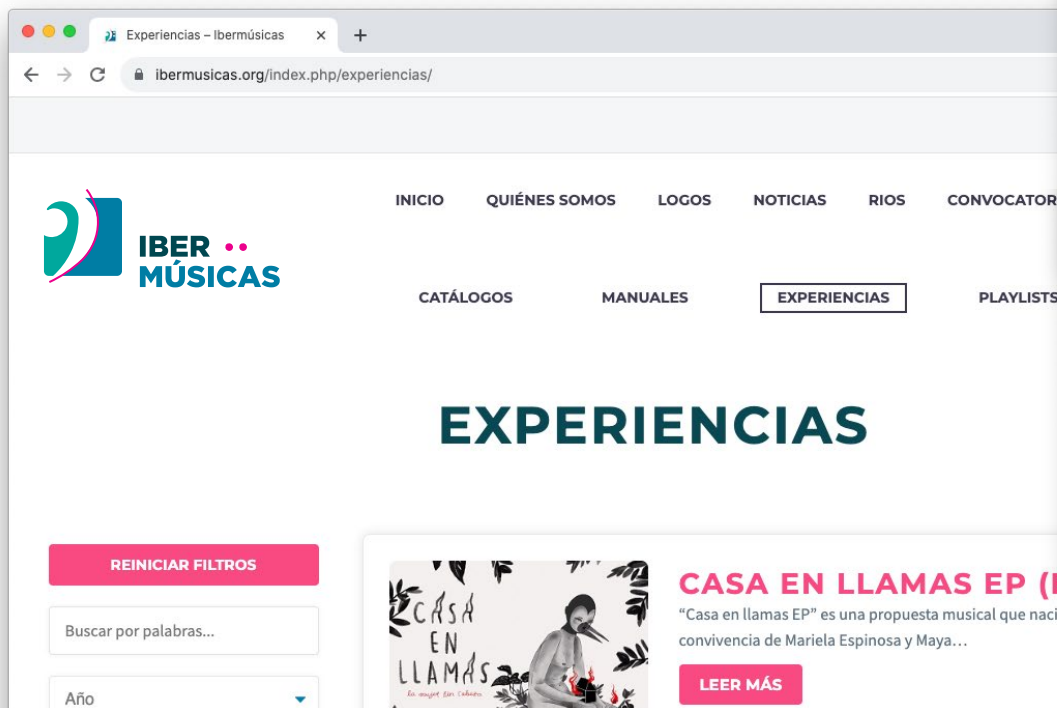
Experiencias – Ibermúsicas

ibermusicas.org/index.php/experiencias/

IBER MÚSICAS

INICIO QUIÉNES SOMOS LOGOS NOTICIAS RIOS CONVOCATOR

CATÁLOGOS MANUALES EXPERIENCIAS PLAYLISTS

EXPERIENCIAS

REINICIAR FILTROS

Buscar por palabras...

Año

Casa en llamas

La mujer sin cabeza

CASA EN LLAMAS EP (

"Casa en llamas EP" es una propuesta musical que naci convivencia de Mariela Espinosa y Maya...

LEER MÁS